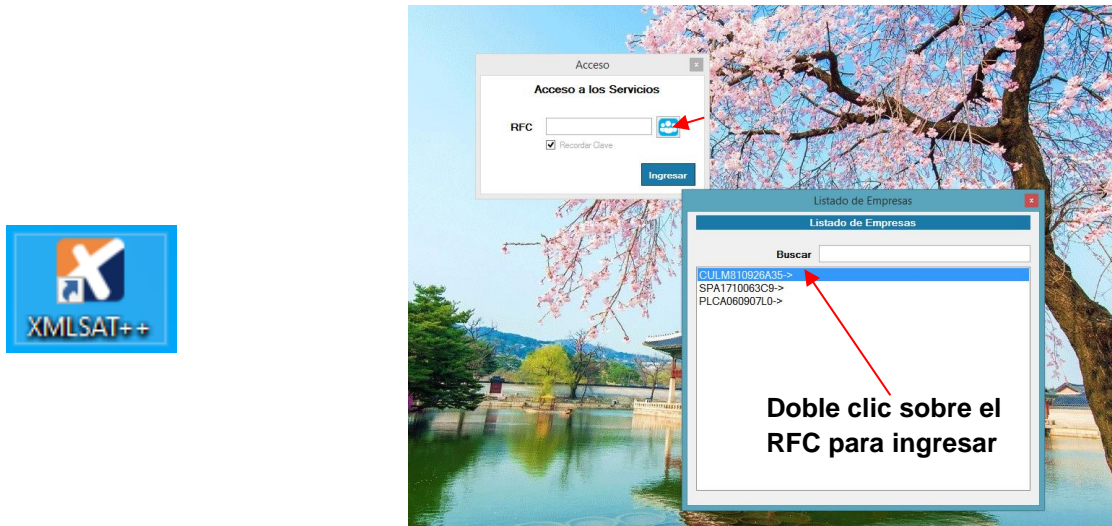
XMLSAT++

Acceso

Acceso a los Servicios

RFC

Recordar Clave

Ingresar

Listado de Empresas

Listado de Empresas

Buscar

CULM810926A35->
SPA1710063C9->
PLCA060907L0->

Doble clic sobre el RFC para ingresar